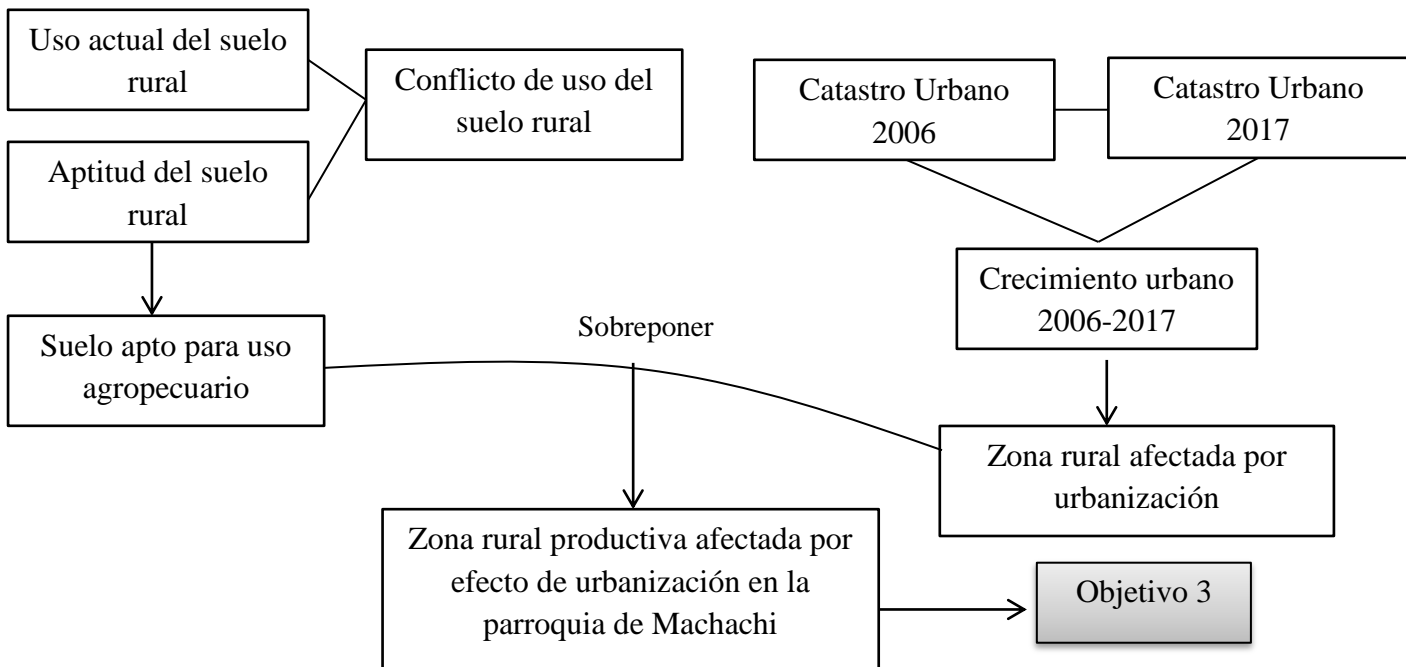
Uso actual del suelo rural

Aptitud del suelo rural

Conflicto de uso del suelo rural

Catastro Urbano 2006

Catastro Urbano 2017

Crecimiento urbano 2006-2017

Suelo apto para uso agropecuario

Sobreponer

Zona rural afectada por urbanización

Zona rural productiva afectada por efecto de urbanización en la parroquia de Machachi

Objetivo 3